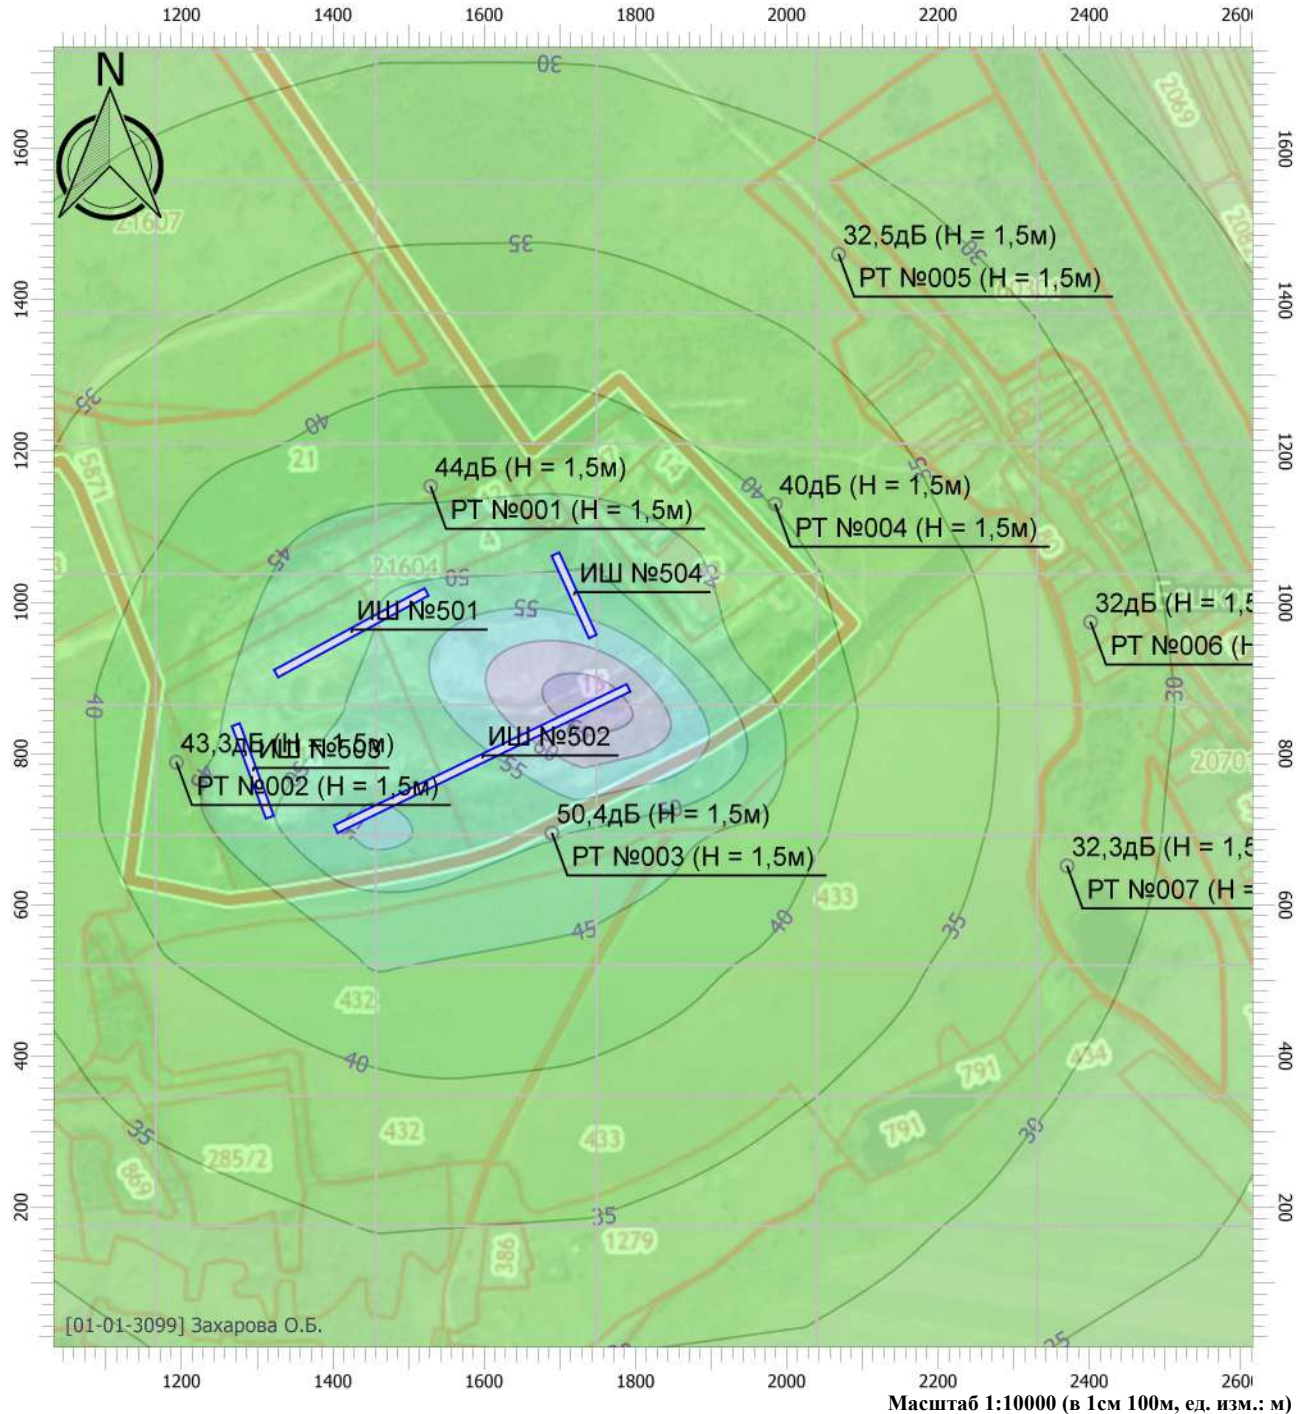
1200 1400 1600 1800 2000 2200 2400 260

N

30

35

32,5дБ (H = 1,5м)
РТ №005 (H = 1,5м)

21607

2069

1600

1400

35

40

44дБ (H = 1,5м)
РТ №001 (H = 1,5м)

40

40дБ (H = 1,5м)
РТ №004 (H = 1,5м)

1200

21

5871

45

21604

50

ИШ №504

ИШ №501

55

32дБ (H = 1,5
РТ №006 (H

1000

40

30

43,3дБ (H = 1,5м)
ИШ №503
РТ №002 (H = 1,5м)

ИШ №502

60

55

50,4дБ (H = 1,5м)
РТ №003 (H = 1,5м)

32,3дБ (H = 1,5
РТ №007 (H =

800

20701

600

433

40

45

35

432

400

40

791

434

35

432

433

791

30

285/2

869

35

1279

386

200

35

[01-01-3099] Захарова О.Б.

1200 1400 1600 1800 2000 2200 2400 260

Масштаб 1:10000 (в 1см 100м, ед. изм.: м)